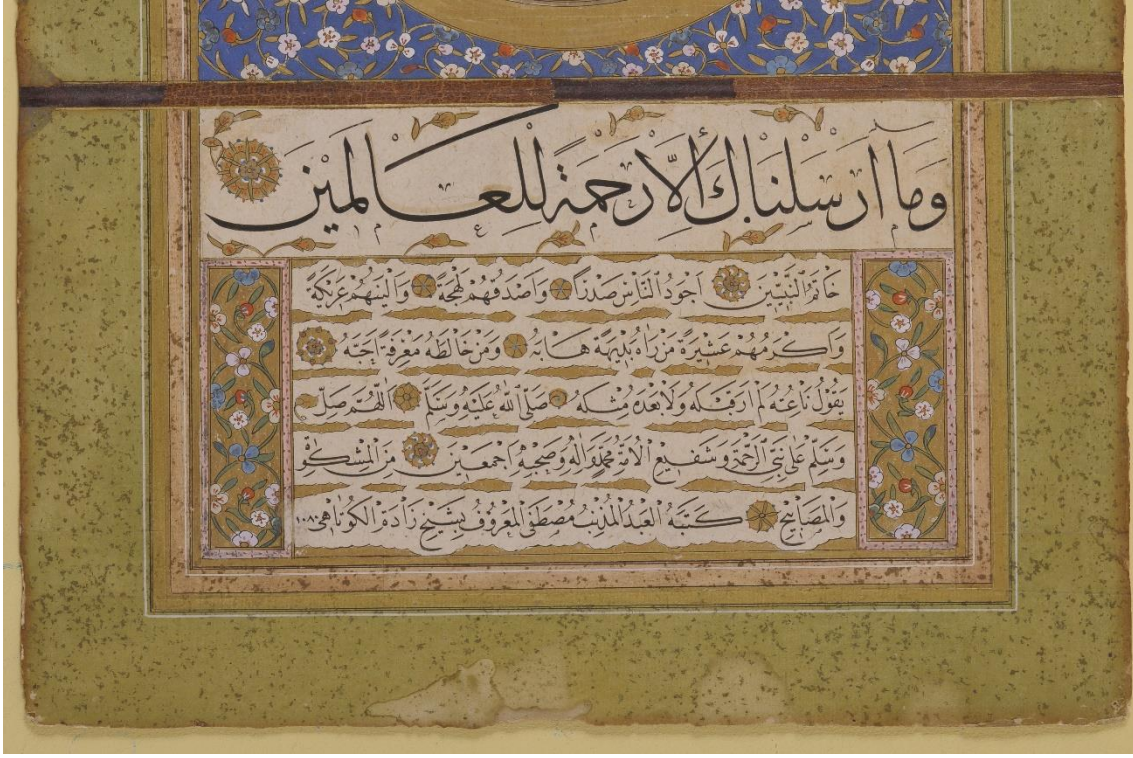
وما ارسلناك الا رحمة للعالمين

خاتم النبيين اجود الناس صدرا واصدقهم لهجة والينهم عريكة

واكرمهم عشيرة من رآه بديهة هابه ومن خالطه معرفة احبه

يقول ناعته لم ار قبله ولا بعده مثله صلى الله عليه وسلم اللهم صل

وسلم على نبي الرحمة وشفيع الامة محمد وآله وصحبه اجمعين من المشكوة

والمصابيح كتبه العبد المذنب مصطفى المعروف بشيخ زاده الكوتاهي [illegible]